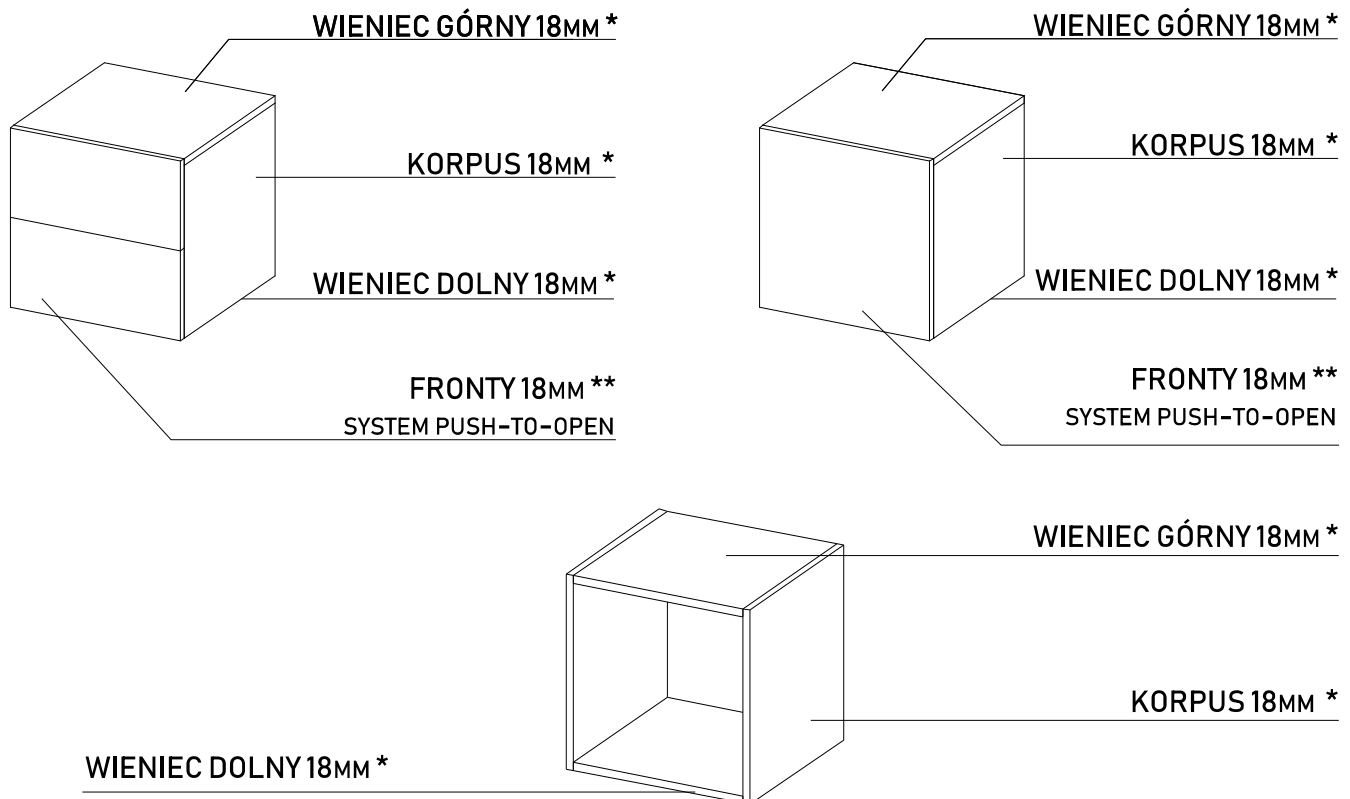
WIENIEC GÓRNY 18MM *

KORPUS 18MM *

WIENIEC DOLNY 18MM *

FRONTY 18MM **
SYSTEM PUSH-TO-OPEN

WIENIEC GÓRNY 18MM *

KORPUS 18MM *

WIENIEC DOLNY 18MM *

FRONTY 18MM **
SYSTEM PUSH-TO-OPEN

WIENIEC GÓRNY 18MM *

KORPUS 18MM *

WIENIEC DOLNY 18MM *